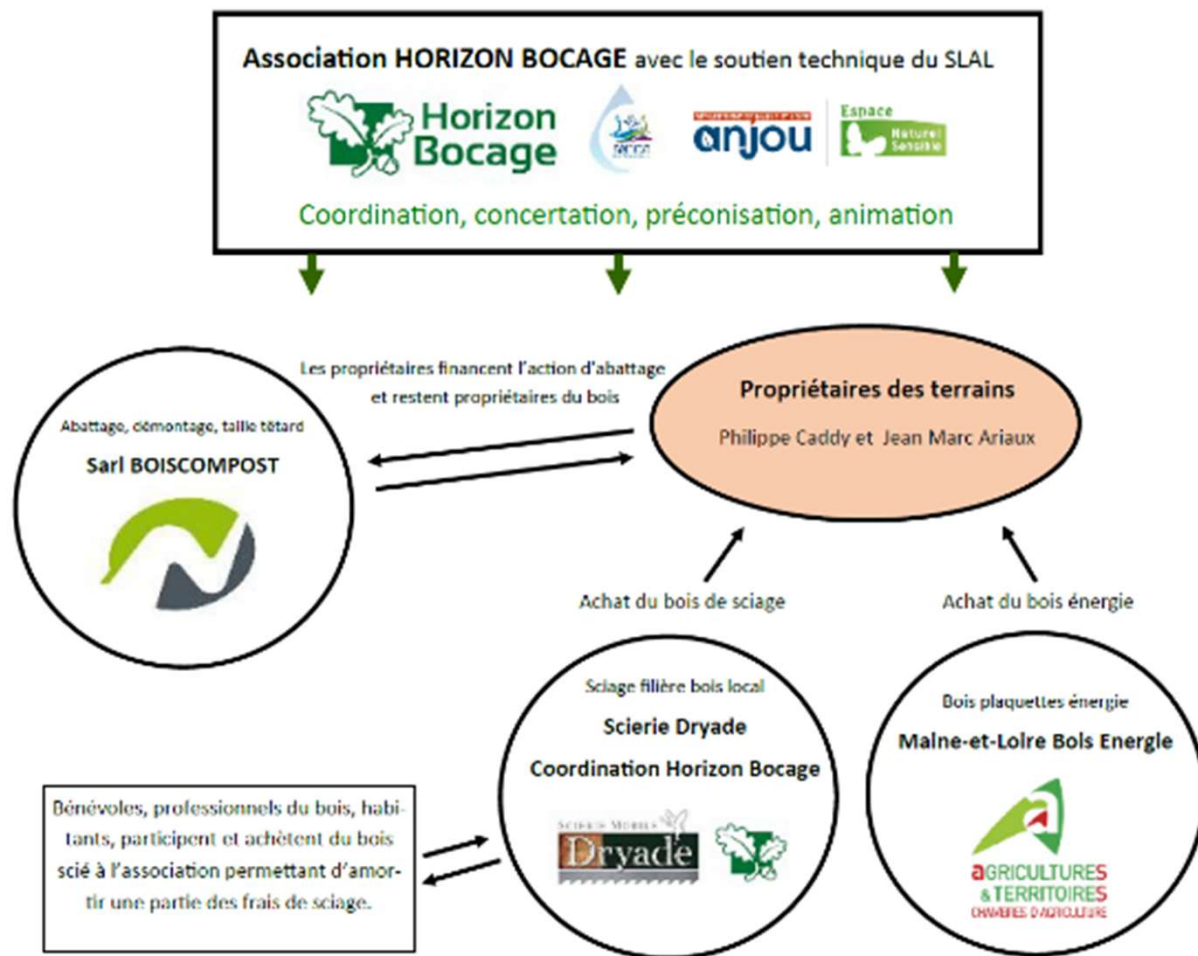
Association HORIZON BOCAGE avec le soutien technique du SLAL

Horizon Bocage

anjou

Espace Naturel Sensible

Coordination, concertation, préconisation, animation

Les propriétaires financent l'action d'abattage et restent propriétaires du bois

Propriétaires des terrains

Philippe Caddy et Jean Marc Ariaux

Abattage, démontage, taille têtard

Sarl BOISCOMPOST

Achat du bois de sciage

Achat du bois énergie

Sciage filière bois local

Scierie Dryade

Coordination Horizon Bocage

Scierie Mobile Dryade

Bois plaquettes énergie

Maine-et-Loire Bois Energie

AGRICULTURES & TERRITOIRES

CHAMBRES D'AGRICULTURE

Bénévoles, professionnels du bois, habitants, participent et achètent du bois scié à l'association permettant d'amortir une partie des frais de sciage.